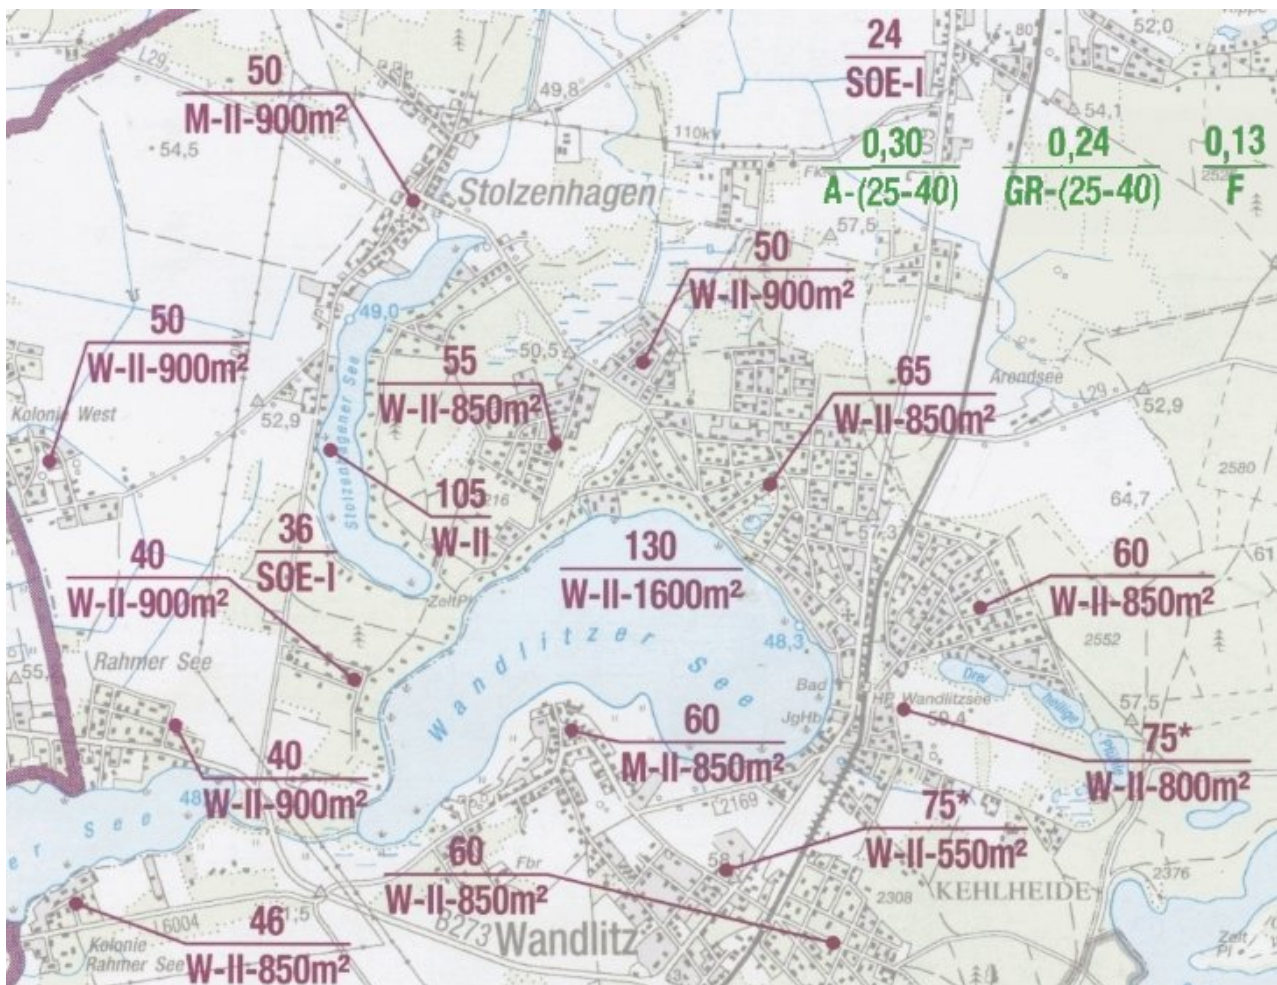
L29
50
M-II-900m²
54,5
49,8
110kV
24
SOE-I
80
52,0
54,1
0,30
A-(25-40)
0,24
GR-(25-40)
0,13
F
Stolzenhagen
57,5
50
W-II-900m²
49,0
50,5
50
W-II-900m²
Kolonie West
52,9
Stolzenhagener See
55
W-II-850m²
65
W-II-850m²
Arendsee
L29
52,9
2580
105
W-II
216
64,7
36
SOE-I
130
W-II-1600m²
57,3
60
W-II-850m²
61
40
W-II-900m²
ZeltPl
Wandlitzer See
48,3
2552
Rahmer See
55,5
Bad
HP Wandlitzsee
59,4
JgHb
57,5
Heilige
Pfuhl
60
M-II-850m²
75*
W-II-800m²
40
W-II-900m²
48
er See
2169
75*
W-II-550m²
60
W-II-850m²
Fbr
58,1
2308
KEHLHEIDE
2376
16004
51,5
46
W-II-850m²
Kolonie Rahmer See
B273
Wandlitz
Zelt Pl